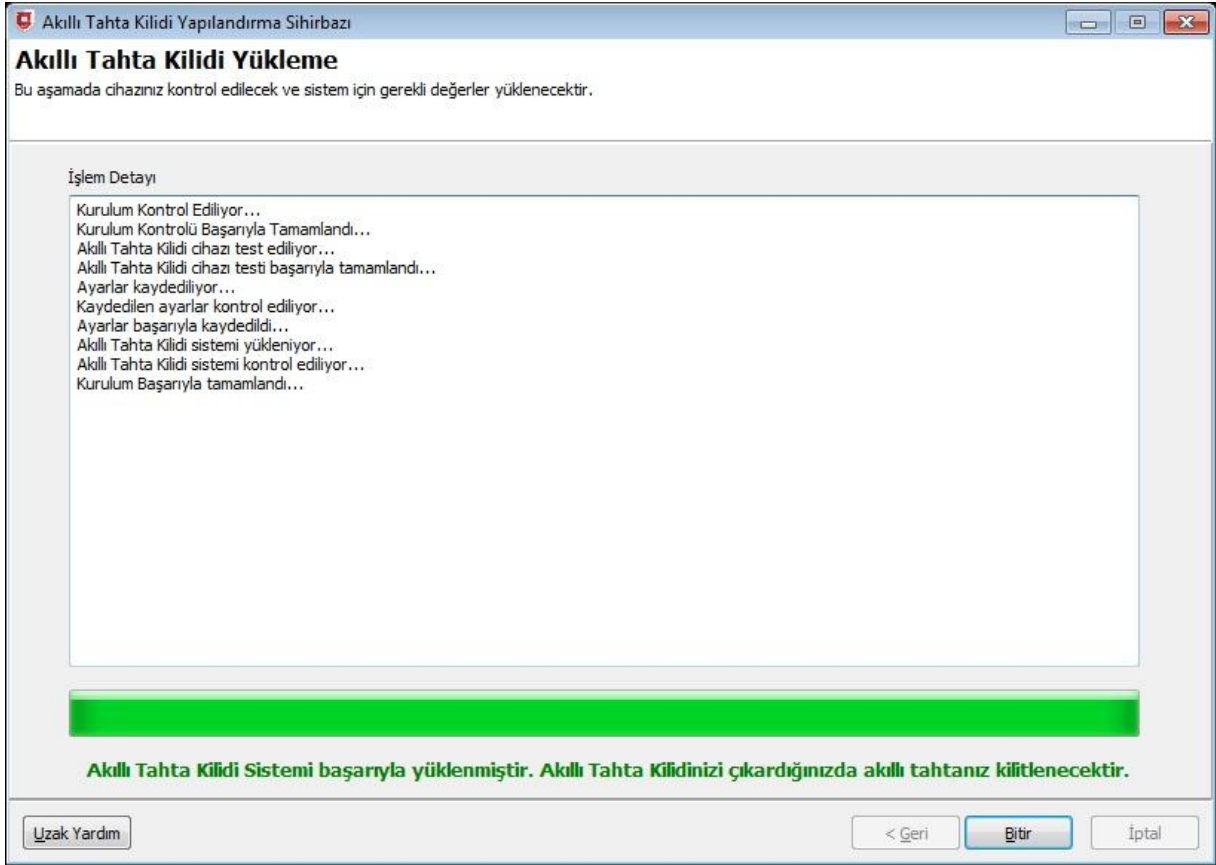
Akıllı Tahta Kilidi Yapılandırma Sihirbazı

Akıllı Tahta Kilidi Yükleme

Bu aşamada cihazınız kontrol edilecek ve sistem için gerekli değerler yüklenecektir.

İşlem Detayı

Kurulum Kontrol Ediliyor...
Kurulum Kontrolü Başarıyla Tamamlandı...
Akıllı Tahta Kilidi cihazı test ediliyor...
Akıllı Tahta Kilidi cihazı testi başarıyla tamamlandı...
Ayarlar kaydediliyor...
Kaydedilen ayarlar kontrol ediliyor...
Ayarlar başarıyla kaydedildi...
Akıllı Tahta Kilidi sistemi yükleniyor...
Akıllı Tahta Kilidi sistemi kontrol ediliyor...
Kurulum Başarıyla tamamlandı...

Akıllı Tahta Kilidi Sistemi başarıyla yüklenmiştir. Akıllı Tahta Kilidinizi çıkardığınızda akıllı tahtanız kilitlenecektir.

Uzak Yardım

< Geri

Bitir

İptal